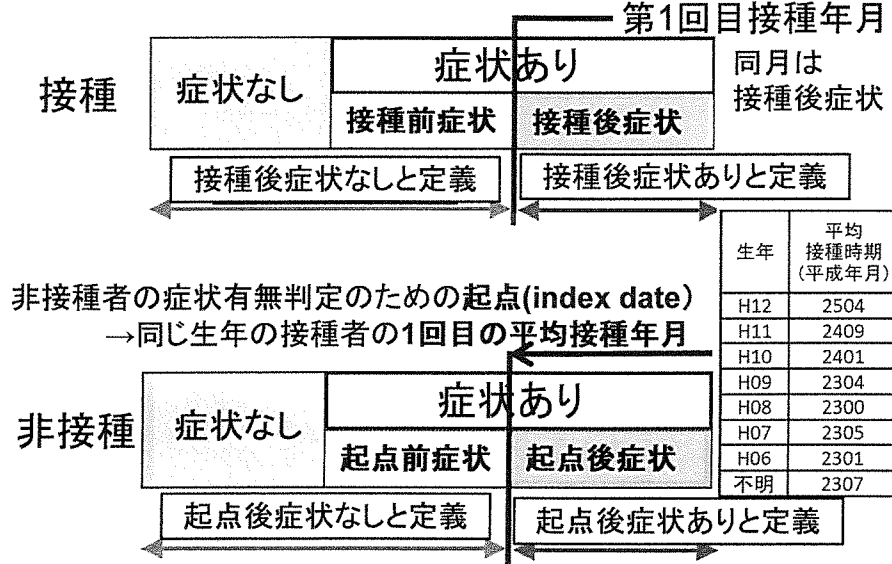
第1回目接種年月

接種

症状なし

症状あり

接種前症状

接種後症状

同月は
接種後症状

接種後症状なしと定義

接種後症状ありと定義

非接種者の症状有無判定のための起点(index date)
→同じ生年の接種者の1回目の平均接種年月

| 生年 | 平均接種時期(平成年月) |
|---|---|
| H12 | 2504 |
| H11 | 2409 |
| H10 | 2401 |
| H09 | 2304 |
| H08 | 2300 |
| H07 | 2305 |
| H06 | 2301 |
| 不明 | 2307 |

非接種

症状なし

症状あり

起点前症状

起点後症状

起点後症状なしと定義

起点後症状ありと定義